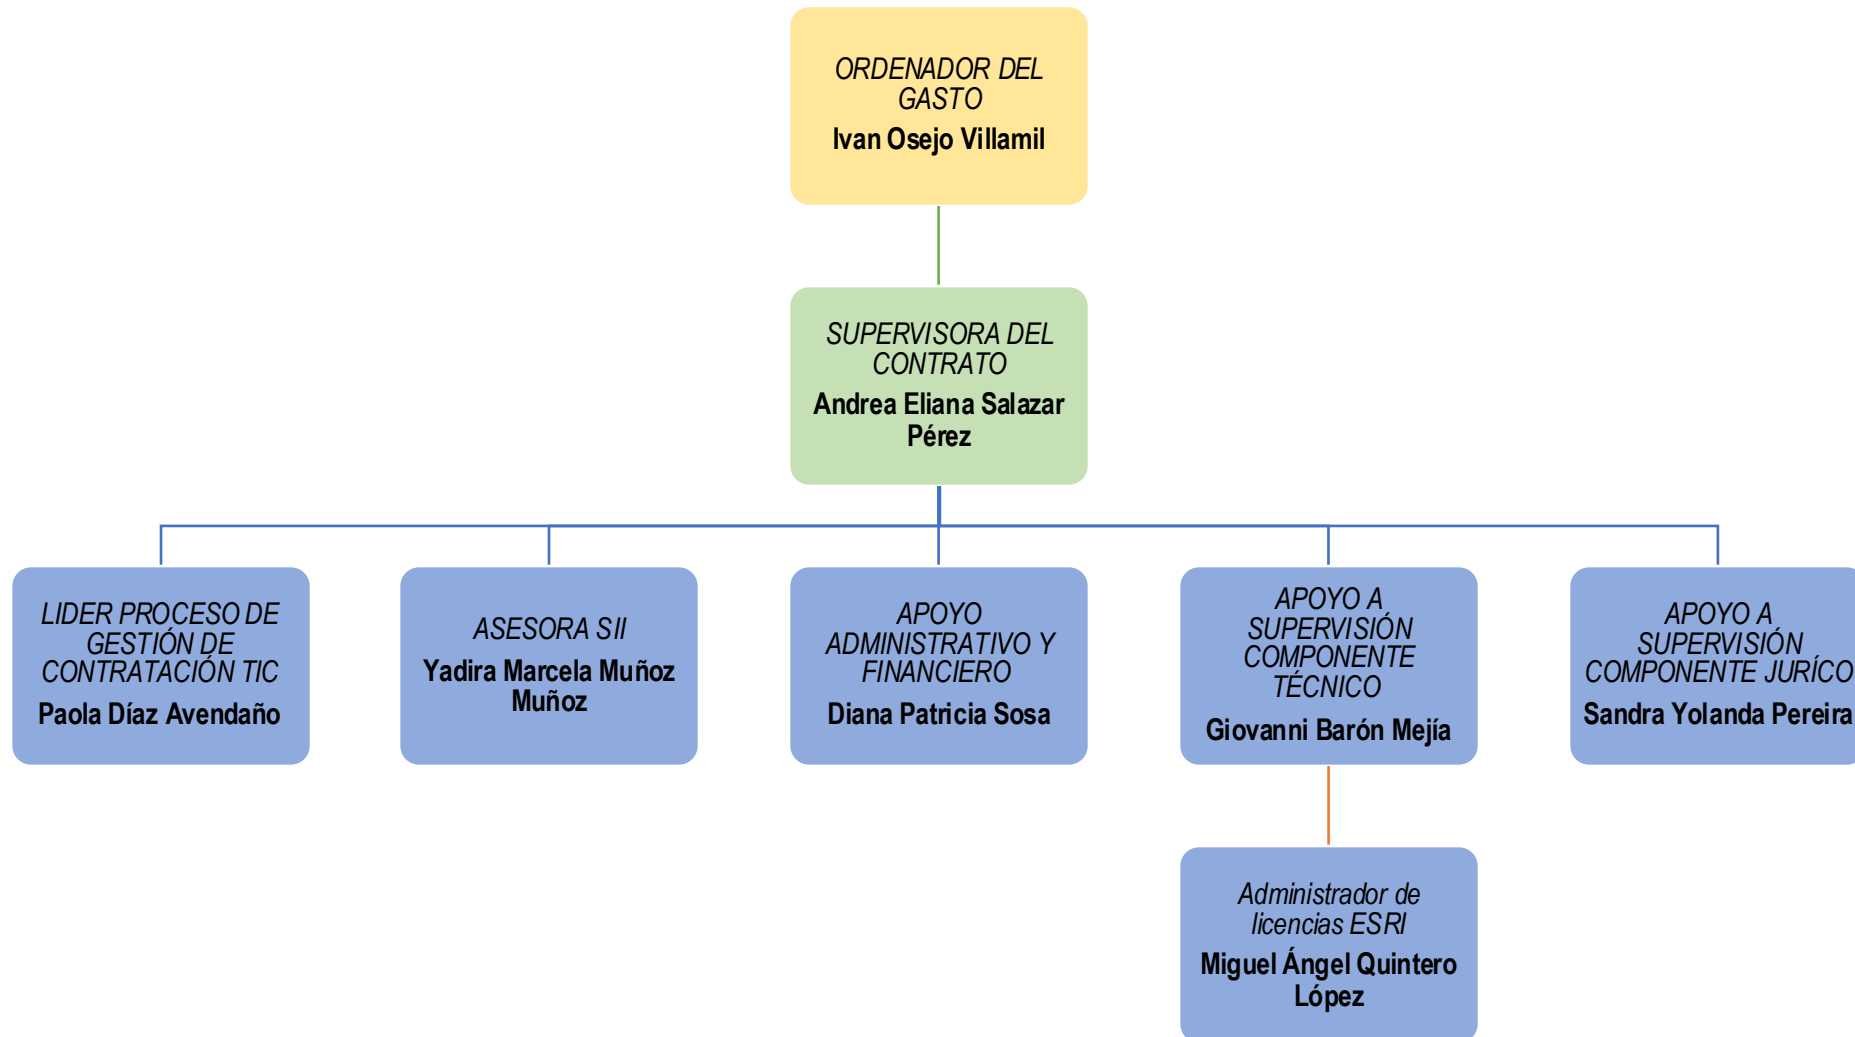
ORDENADOR DEL GASTO
Ivan Osejo Villamil

SUPERVISORA DEL CONTRATO
Andrea Eliana Salazar Pérez

LIDER PROCESO DE GESTIÓN DE CONTRATACIÓN TIC
Paola Díaz Avendaño

ASESORA SII
Yadira Marcela Muñoz Muñoz

APOYO ADMINISTRATIVO Y FINANCIERO
Diana Patricia Sosa

APOYO A SUPERVISIÓN COMPONENTE TÉCNICO
Giovanni Barón Mejía

APOYO A SUPERVISIÓN COMPONENTE JURÍCO
Sandra Yolanda Pereira

Administrador de licencias ESRI
Miguel Ángel Quintero López